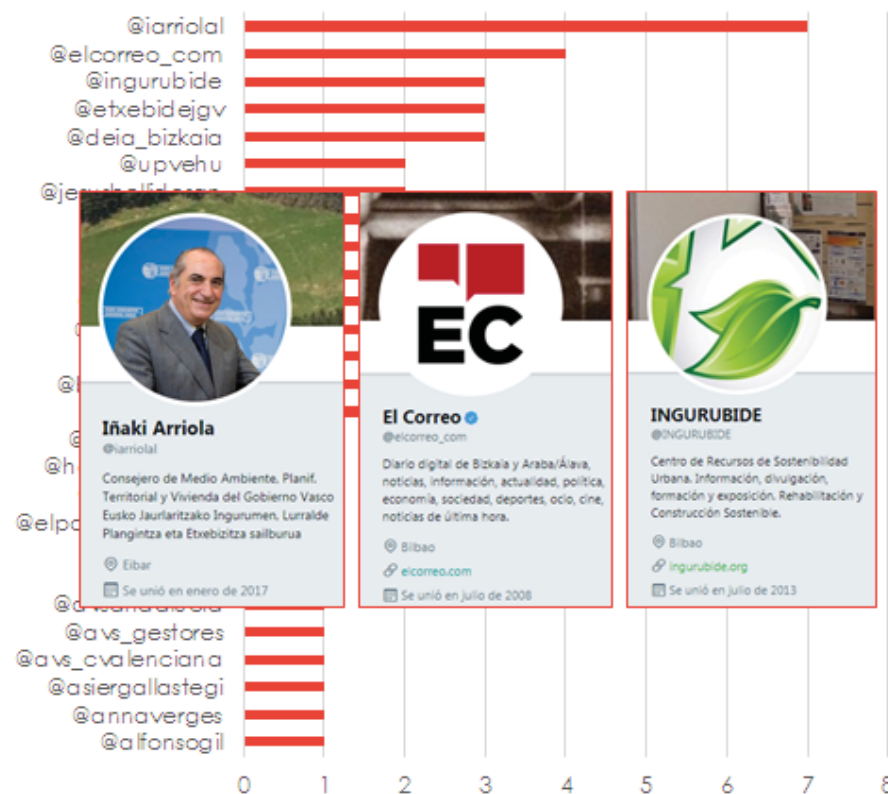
@iarriolal
@elcorreo_com
@ingurubide
@etxebidejgv
@deia_bizkaia
@upvehu
@je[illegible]
@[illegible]
@h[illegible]
@elpo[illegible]
@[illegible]
@avs_gestores
@avs_cvalenciana
@asiergallastegi
@annaverges
@alfonsogil

0 1 2 3 4 5 6 7 8

Iñaki Arriola
@iarriolal
Consejero de Medio Ambiente, Planif. Territorial y Vivienda del Gobierno Vasco Eusko Jaurlaritzako Ingurumen, Lurralde Plangintza eta Etxebizitza sailburua
Eibar
Se unió en enero de 2017

EC
El Correo
@elcorreo_com
Diario digital de Bizkaia y Araba/Álava, noticias, información, actualidad, política, economía, sociedad, deportes, ocio, cine, noticias de última hora.
Bilbao
elcorreo.com
Se unió en julio de 2008

INGURUBIDE
@INGURUBIDE
Centro de Recursos de Sostenibilidad Urbana. Información, divulgación, formación y exposición. Rehabilitación y Construcción Sostenible.
Bilbao
ingurubide.org
Se unió en julio de 2013